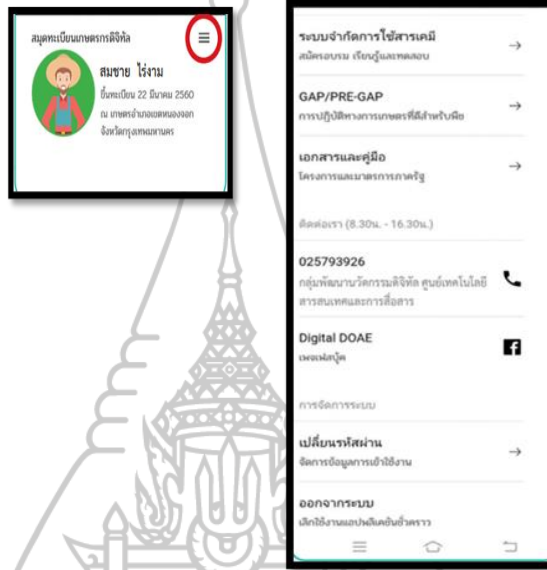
สมุดทะเบียนเกษตรกรดิจิทัล

สมชาย ไร่งาม
ขึ้นทะเบียน 22 มีนาคม 2560
ณ เกษตรอำเภอเขตหนองจอก จังหวัดกรุงเทพมหานคร

ระบบจำกัดการใช้สารเคมี
สมัครอบรม เรียนรู้และทดสอบ →

GAP/PRE-GAP
การปฏิบัติทางการเกษตรที่ดีสำหรับพืช →

เอกสารและคู่มือ
โครงการและมาตรการภาครัฐ →

ติดต่อเรา (8.30น. - 16.30น.)

025793926
กลุ่มพัฒนานวัตกรรมดิจิทัล ศูนย์เทคโนโลยีสารสนเทศและการสื่อสาร

Digital DOAE
เพจเฟสบุ๊ค

การจัดการระบบ

เปลี่ยนรหัสผ่าน
จัดการข้อมูลการเข้าใช้งาน →

ออกจากระบบ
เลิกใช้งานแอปพลิเคชันชั่วคราว